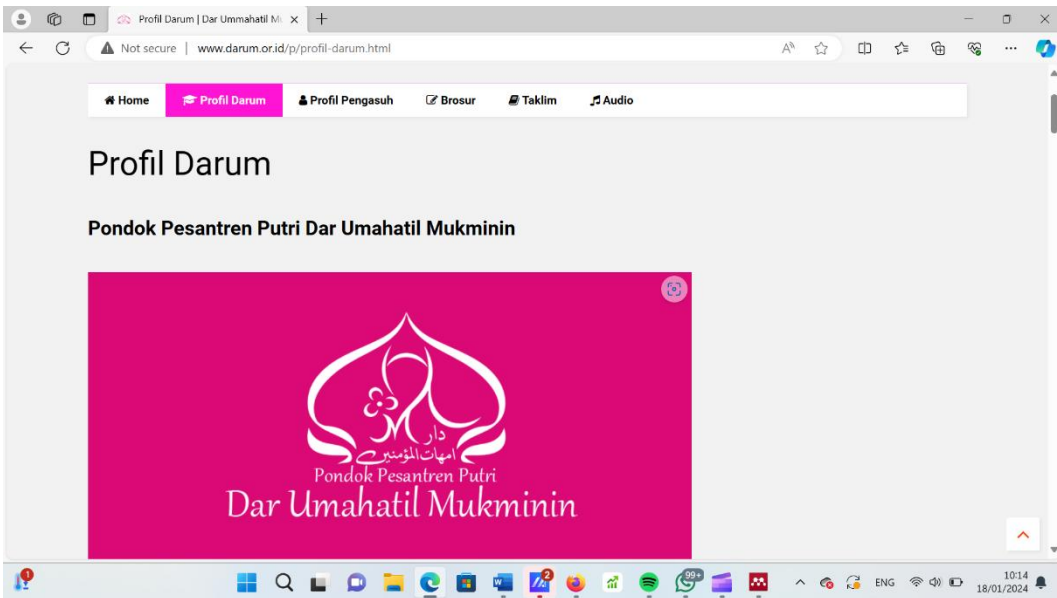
Profil Darum | Dar Ummahatil M ×
+

Not secure | www.darum.or.id/p/profil-darum.html

Home
Profil Darum
Profil Pengasuh
Brosur
Taklim
Audio

Profil Darum

Pondok Pesantren Putri Dar Umahatil Mukminin

دار
امهات المؤمنين
Pondok Pesantren Putri
Dar Umahatil Mukminin

ENG
10:14
18/01/2024